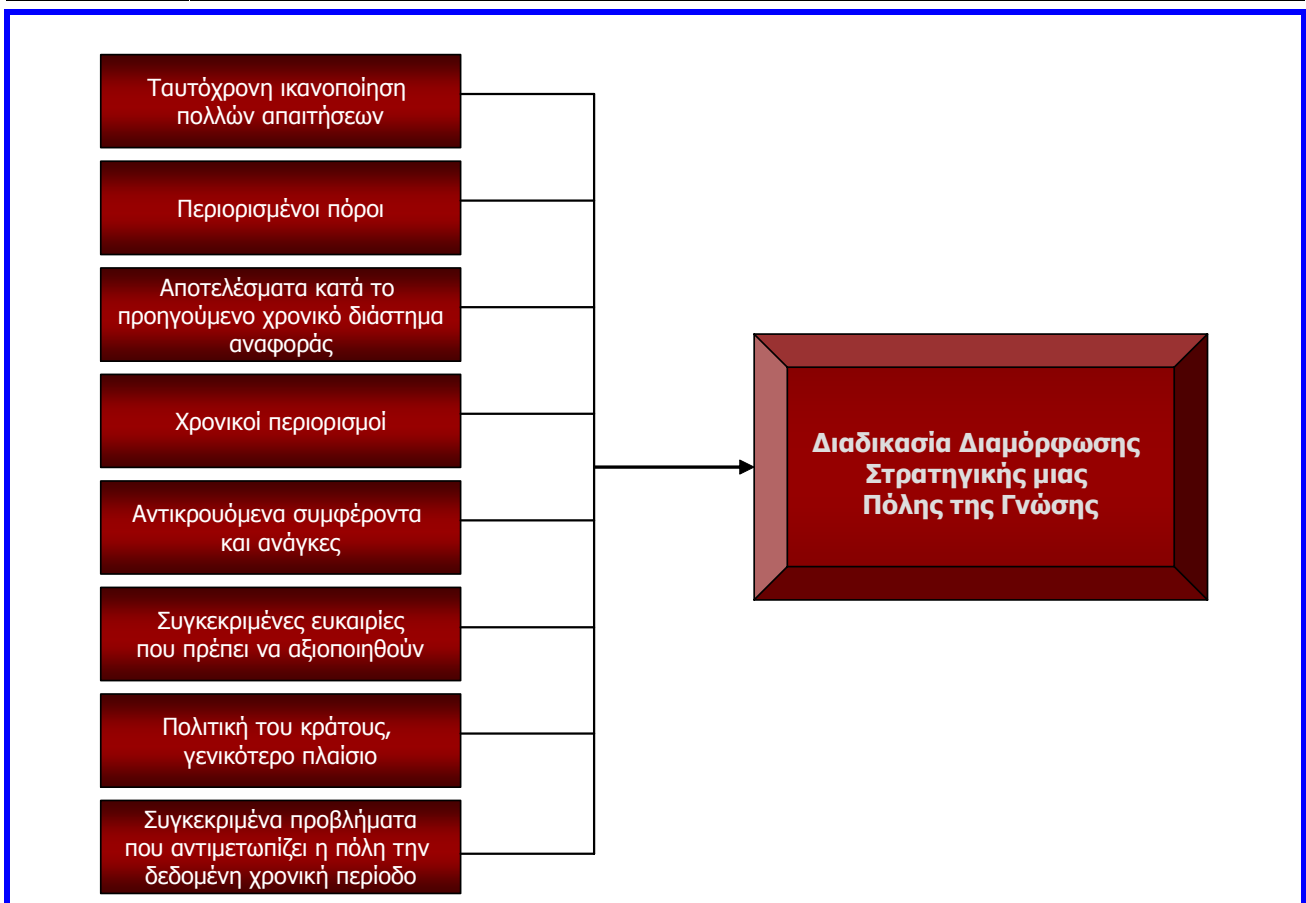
Ταυτόχρονη ικανοποίηση πολλών απαιτήσεων

Περιορισμένοι πόροι

Αποτελέσματα κατά το προηγούμενο χρονικό διάστημα αναφοράς

Χρονικοί περιορισμοί

Αντικρουόμενα συμφέροντα και ανάγκες

Συγκεκριμένες ευκαιρίες που πρέπει να αξιοποιηθούν

Πολιτική του κράτους, γενικότερο πλαίσιο

Συγκεκριμένα προβλήματα που αντιμετωπίζει η πόλη την δεδομένη χρονική περίοδο

Διαδικασία Διαμόρφωσης Στρατηγικής μιας Πόλης της Γνώσης